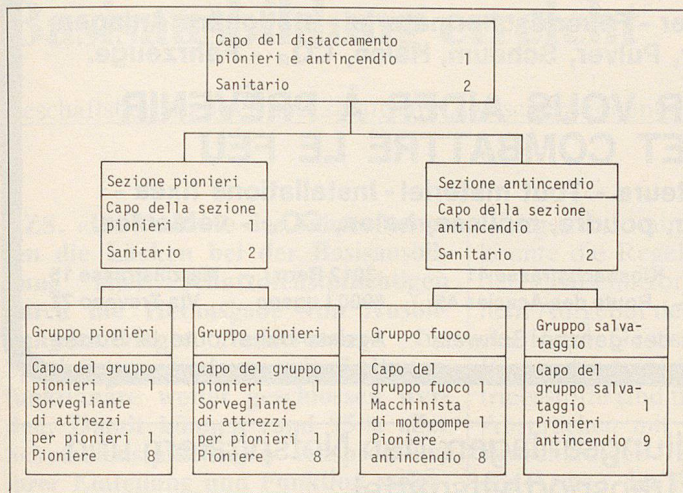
Capo del distaccamento pionieri e antincendio 1
Sanitario 2

Sezione pionieri
Capo della sezione pionieri 1
Sanitario 2

Sezione antincendio
Capo della sezione antincendio 1
Sanitario 2

Gruppo pionieri
Capo del gruppo pionieri 1
Sorvegliante di attrezzi per pionieri 1
Pioniere 8

Gruppo pionieri
Capo del gruppo pionieri 1
Sorvegliante di attrezzi per pionieri 1
Pioniere 8

Gruppo fuoco
Capo del gruppo fuoco 1
Macchinista di motopompe 1
Pioniere antincendio 8

Gruppo salvataggio
Capo del gruppo salvataggio 1
Pionieri antincendio 9